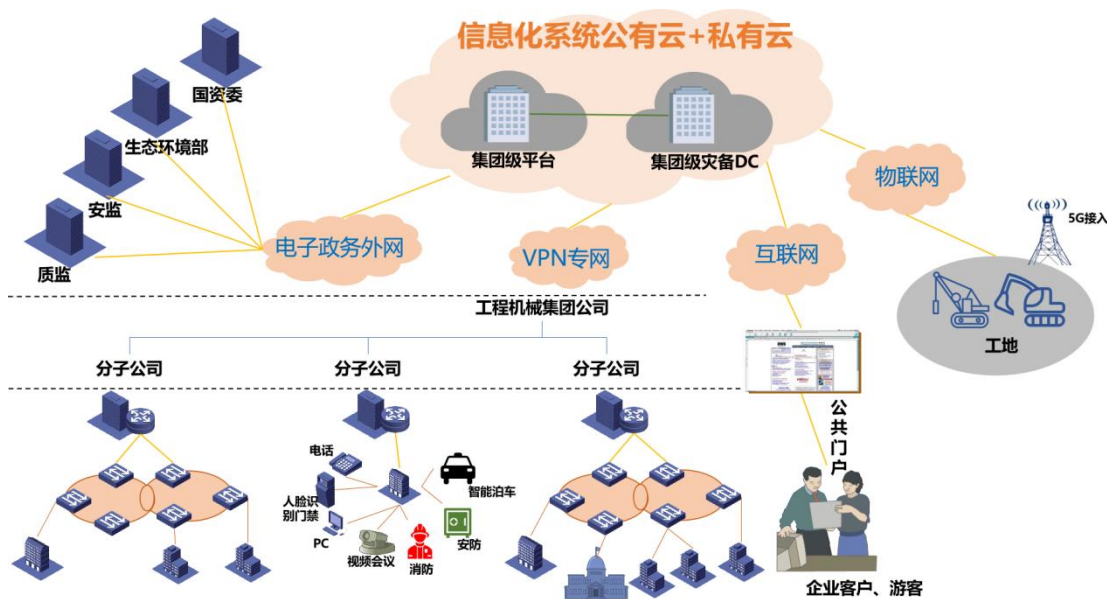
信息化系统公有云+私有云

国资委

生态环境部

安监

质监

集团级平台

集团级灾备DC

物联网

5G接入

电子政务外网

VPN专网

互联网

工地

工程机械集团公司

分子公司

分子公司

分子公司

公共门户

电话

人脸识别门禁

智能泊车

PC

视频会议

消防

安防

企业客户、游客